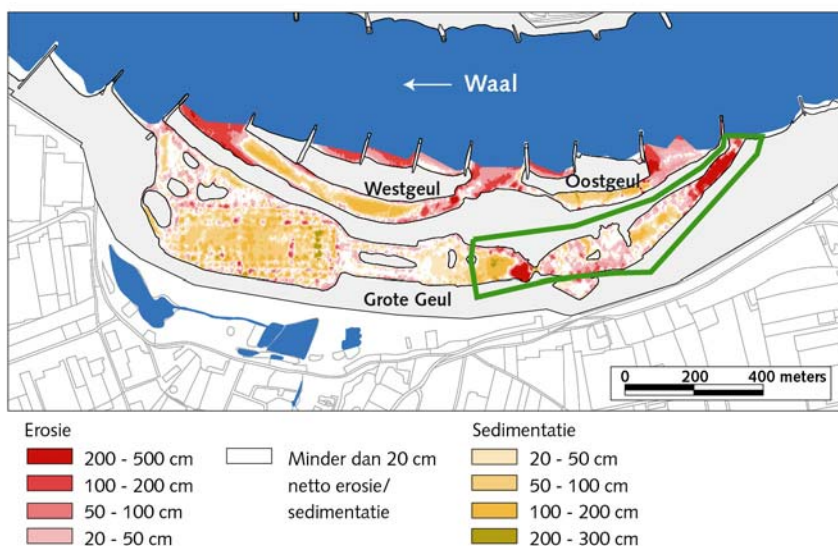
← Waal

Westgeul

Oostgeul

Grote Geul

0 200 400 meters

Erosie
200 - 500 cm
100 - 200 cm
50 - 100 cm
20 - 50 cm

Minder dan 20 cm netto erosie/ sedimentatie

Sedimentatie
20 - 50 cm
50 - 100 cm
100 - 200 cm
200 - 300 cm